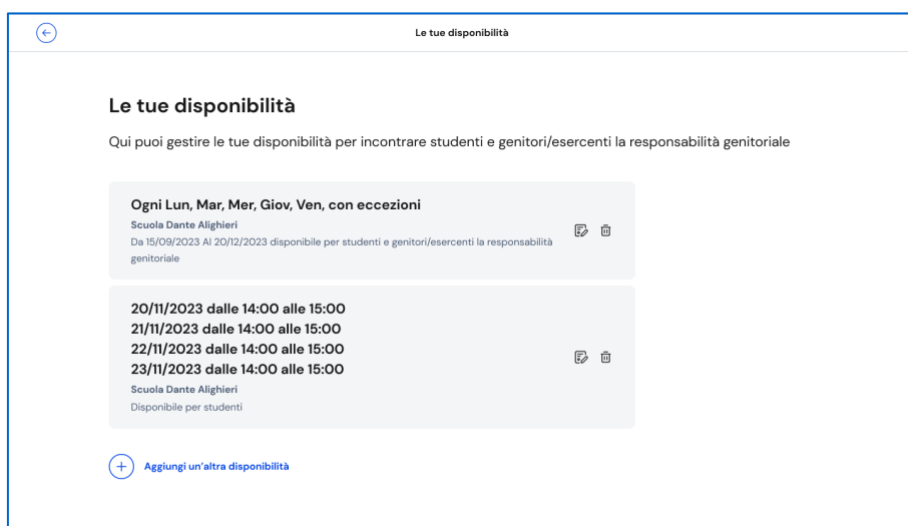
Le tue disponibilità

Le tue disponibilità

Qui puoi gestire le tue disponibilità per incontrare studenti e genitori/esercenti la responsabilità genitoriale

Ogni Lun, Mar, Mer, Giov, Ven, con eccezioni
Scuola Dante Alighieri
Da 15/09/2023 Al 20/12/2023 disponibile per studenti e genitori/esercenti la responsabilità genitoriale

20/11/2023 dalle 14:00 alle 15:00
21/11/2023 dalle 14:00 alle 15:00
22/11/2023 dalle 14:00 alle 15:00
23/11/2023 dalle 14:00 alle 15:00
Scuola Dante Alighieri
Disponibile per studenti

Aggiungi un'altra disponibilità